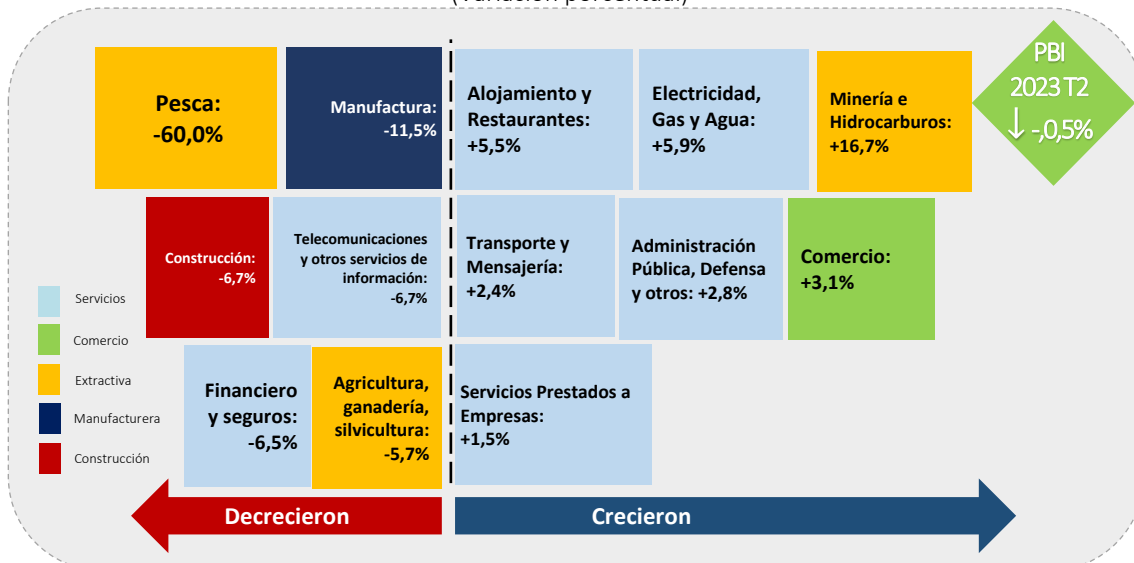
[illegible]

Pesca: -60,0%

Manufactura: -11,5%

Alojamiento y Restaurantes: +5,5%

Electricidad, Gas y Agua: +5,9%

Minería e Hidrocarburos: +16,7%

PBI 2023T2 ↓ -,0,5%

Construcción: -6,7%

Telecomunicaciones y otros servicios de información: -6,7%

Transporte y Mensajería: +2,4%

Administración Pública, Defensa y otros: +2,8%

Comercio: +3,1%

Servicios

Comercio

Extractiva

Manufacturera

Construcción

Financiero y seguros: -6,5%

Agricultura, ganadería, silvicultura: -5,7%

Servicios Prestados a Empresas: +1,5%

Decrecieron

Crecieron